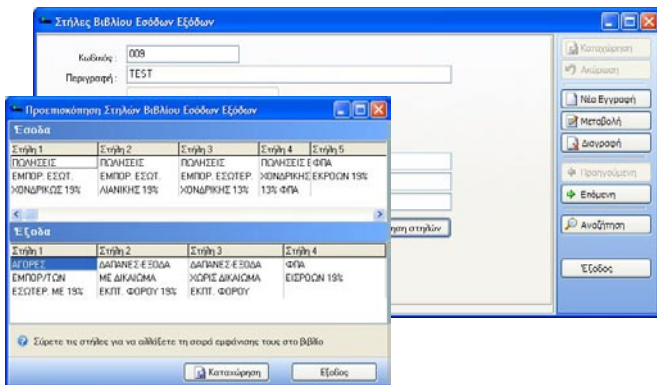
Στήλες Βιβλίου Εσόδων Εξόδων

Κωδικός : 009
Περιγραφή : TEST

Καταχώρηση
Ακύρωση
Νέα Εγγραφή
Μεταβολή
Διαγραφή
Προηγούμενη
Επόμενη
Αναζήτηση
Έξοδος

Προεπισκόπηση Στηλών Βιβλίου Εσόδων Εξόδων

Έσοδα

| Στήλη 1 | Στήλη 2 | Στήλη 3 | Στήλη 4 | Στήλη 5 |
|---|---|---|---|---|
| ΠΩΛΗΣΕΙΣ | ΠΩΛΗΣΕΙΣ | ΠΩΛΗΣΕΙΣ | ΠΩΛΗΣΕΙΣ | ΦΠΑ |
| ΕΜΠΟΡ. ΕΣΩΤ. | ΕΜΠΟΡ. ΕΣΩΤ. | ΕΜΠΟΡ. ΕΣΩΤΕΡ. | ΧΟΝΔΡΙΚΗΣ | ΕΚΡΟΩΝ 19% |
| ΧΟΝΔΡΙΚΩΣ 19% | ΛΙΑΝΙΚΗΣ 19% | ΧΟΝΔΡΙΚΗΣ 13% | 13% ΦΠΑ | |

Έξοδα

| Στήλη 1 | Στήλη 2 | Στήλη 3 | Στήλη 4 |
|---|---|---|---|
| ΑΓΟΡΕΣ | ΔΑΠΑΝΕΣ-ΕΞΟΔΑ | ΔΑΠΑΝΕΣ-ΕΞΟΔΑ | ΦΠΑ |
| ΕΜΠΟΡ/ΤΩΝ | ΜΕ ΔΙΚΑΙΩΜΑ | ΧΩΡΙΣ ΔΙΚΑΙΩΜΑ | ΕΙΣΡΟΩΝ 19% |
| ΕΣΩΤΕΡ. ΜΕ 19% | ΕΚΠΤ. ΦΟΡΟΥ 19% | ΕΚΠΤ. ΦΟΡΟΥ | |

ηση στηλών

Σύρετε τις στήλες για να αλλάξετε τη σειρά εμφάνισης τους στο βιβλίο

Καταχώρηση
Έξοδος